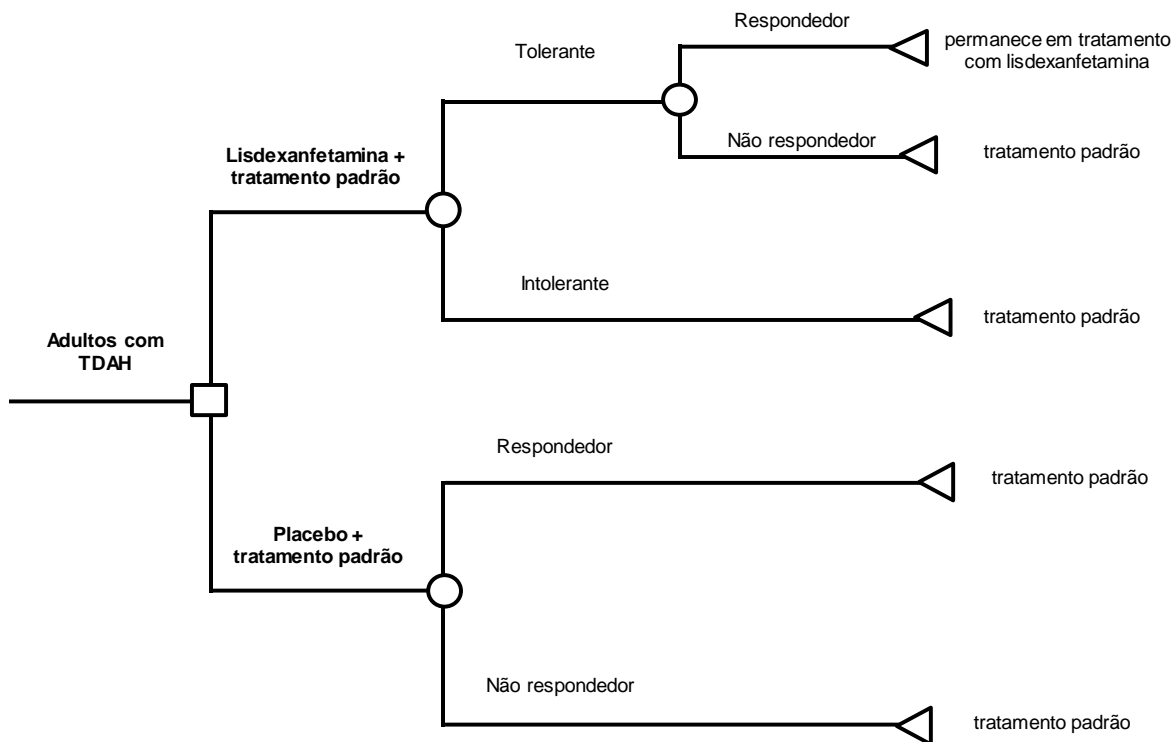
Respondedor

permanece em tratamento com lisdexanfetamina

Tolerante

Não respondedor

tratamento padrão

Lisdexanfetamina + tratamento padrão

Intolerante

tratamento padrão

Adultos com TDAH

Respondedor

tratamento padrão

Placebo + tratamento padrão

Não respondedor

tratamento padrão